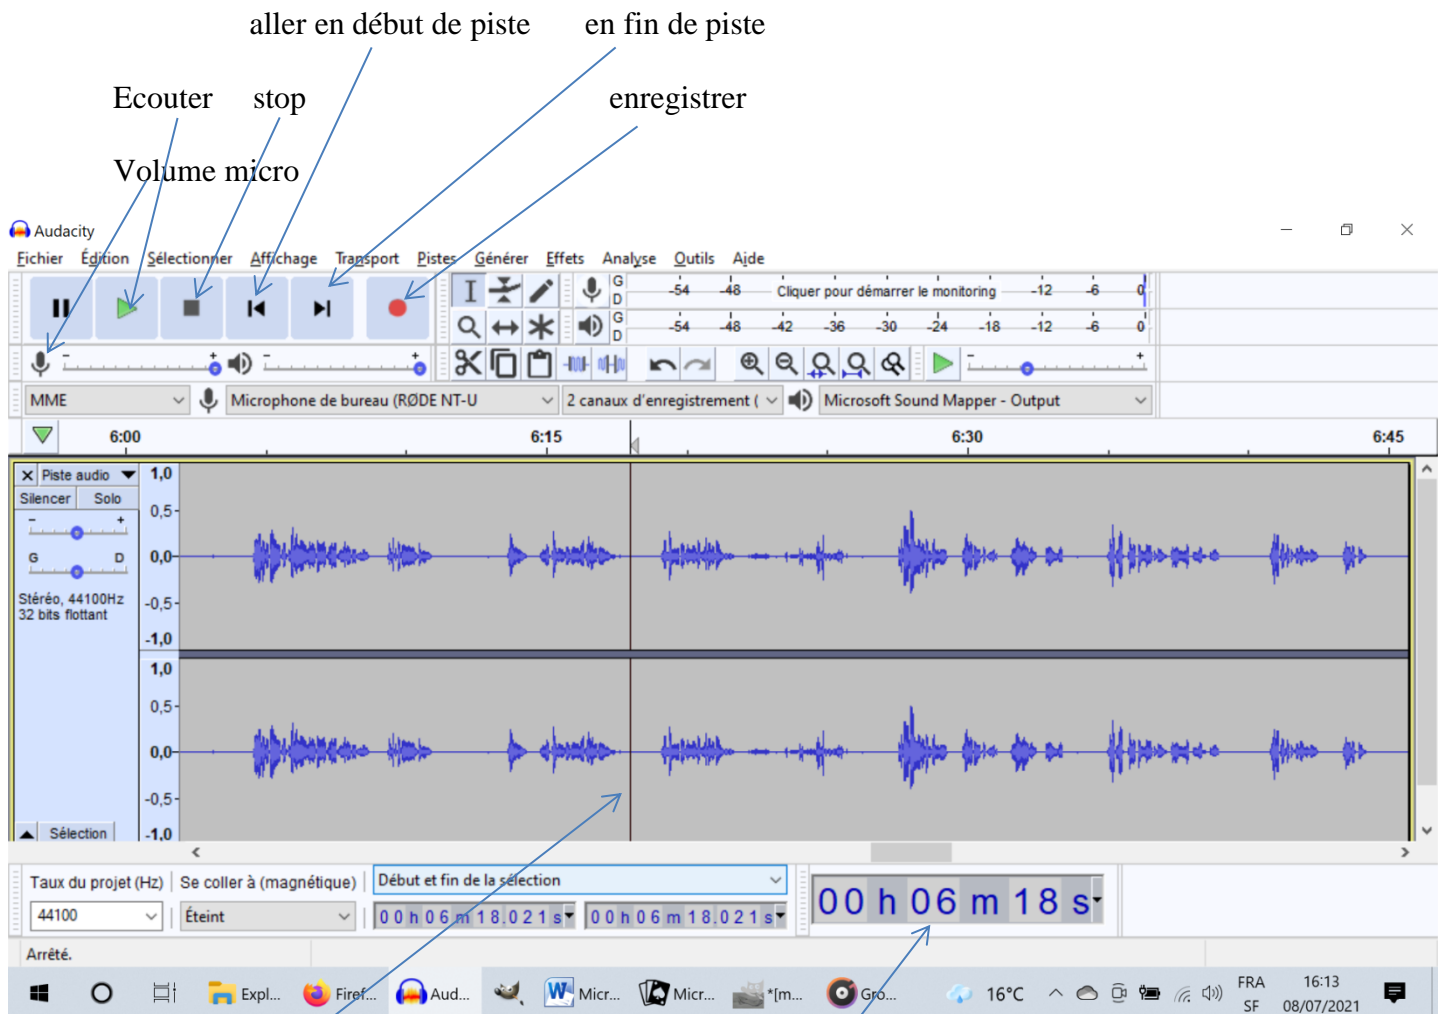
aller en début de piste en fin de piste

Ecouter stop enregistrer

Volume micro

Audacity

Fichier Édition Sélectionner Affichage Transport Pistes Générer Effets Analyse Outils Aide

G D -54 -48 Cliquer pour démarrer le monitoring -12 -6 0

G D -54 -48 -42 -36 -30 -24 -18 -12 -6 0

MME Microphone de bureau (RØDE NT-U 2 canaux d'enregistrement ( Microsoft Sound Mapper - Output

6:00 6:15 6:30 6:45

Piste audio

Silencer Solo

G D

Stéréo, 44100Hz
32 bits flottant

Sélection

1,0 0,5 0,0 -0,5 -1,0

1,0 0,5 0,0 -0,5 -1,0

Taux du projet (Hz) Se coller à (magnétique) Début et fin de la sélection

44100 Éteint 0 0 h 0 6 m 1 8 . 0 2 1 s 0 0 h 0 6 m 1 8 . 0 2 1 s

00 h 06 m 18 s

Arrêté.

Expl... Firef... Aud... Micr... Micr... *[m... Gro... 16°C FRA SF 16:13 08/07/2021